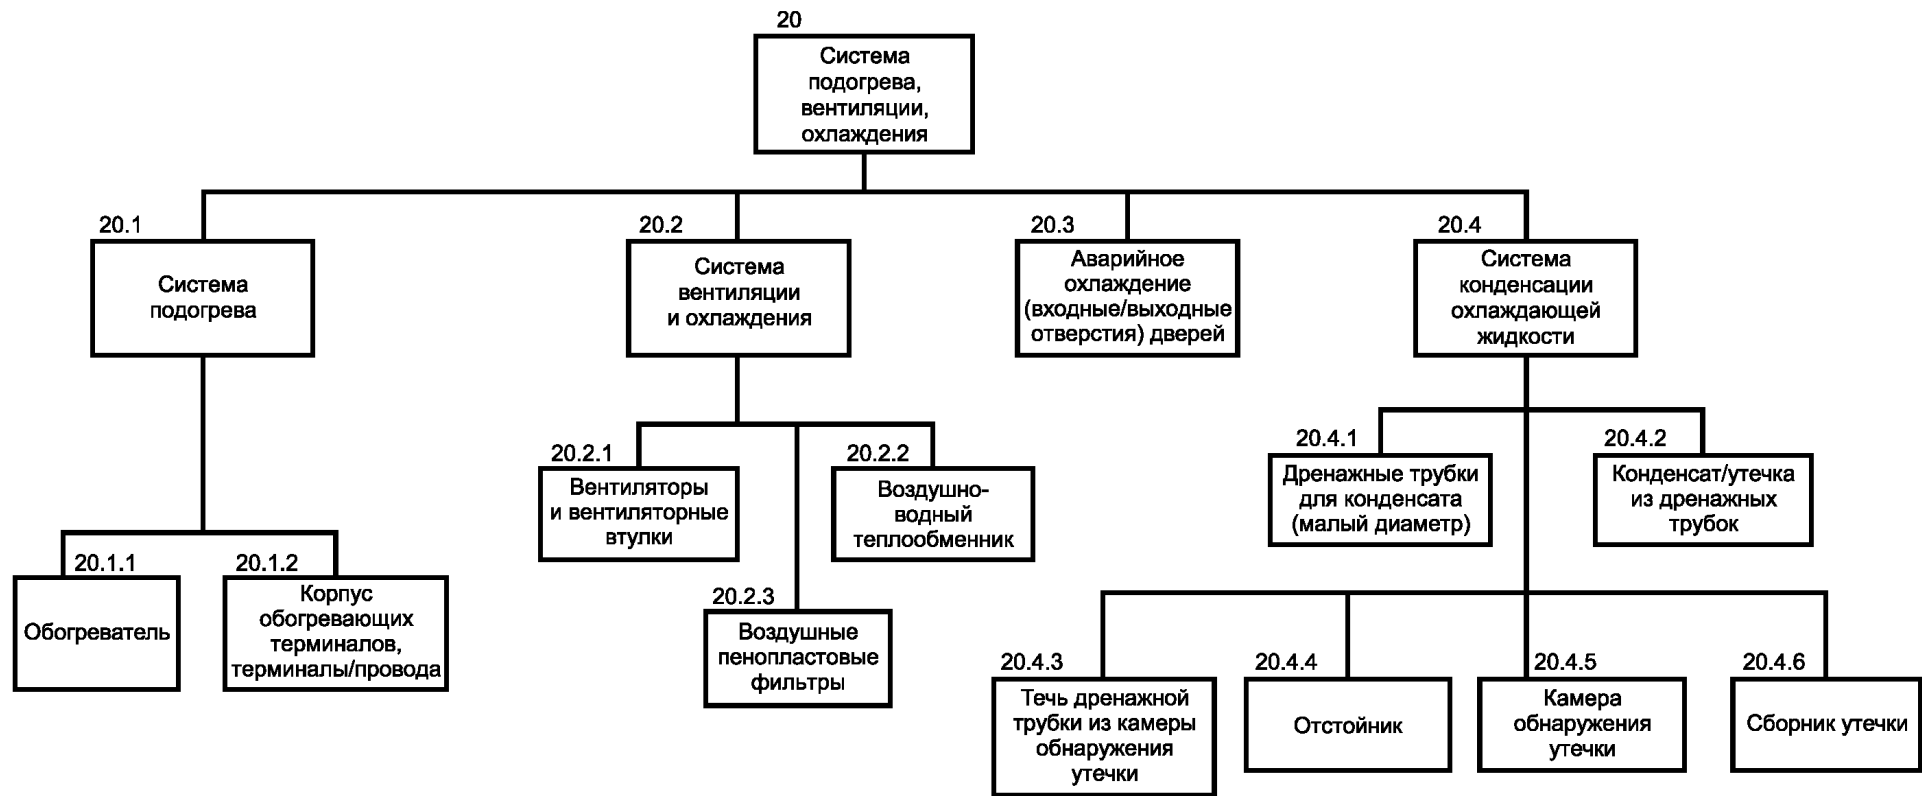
20
Система подогрева, вентиляции, охлаждения

20.1
Система подогрева

20.1.1
Обогреватель

20.1.2
Корпус обогревающих терминалов, терминалы/провода

20.2
Система вентиляции и охлаждения

20.2.1
Вентиляторы и вентиляторные втулки

20.2.2
Воздушно-водный теплообменник

20.2.3
Воздушные пенопластовые фильтры

20.3
Аварийное охлаждение (входные/выходные отверстия) дверей

20.4
Система конденсации охлаждающей жидкости

20.4.1
Дренажные трубки для конденсата (малый диаметр)

20.4.2
Конденсат/утечка из дренажных трубок

20.4.3
Течь дренажной трубки из камеры обнаружения утечки

20.4.4
Отстойник

20.4.5
Камера обнаружения утечки

20.4.6
Сборник утечки